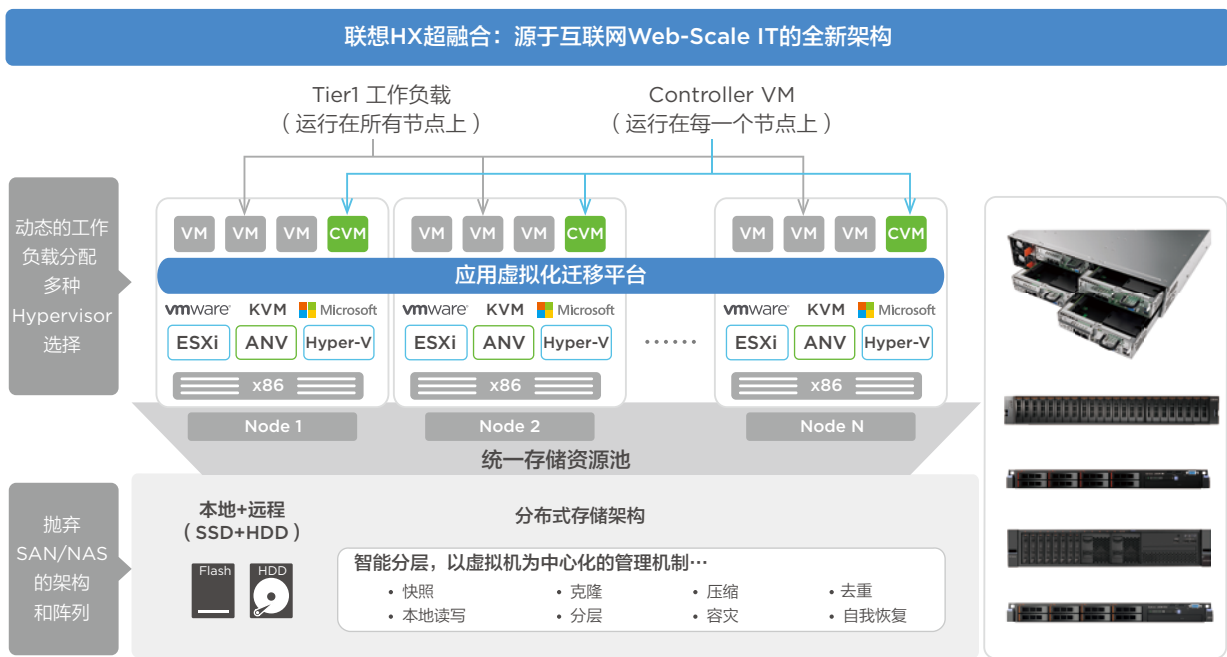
联想HX超融合：源于互联网Web-Scale IT的全新架构

Tier1 工作负载
（运行在所有节点上）

Controller VM
（运行在每一个节点上）

动态的工作负载分配
多种Hypervisor选择

VM VM VM CVM
VM VM VM CVM
VM VM VM CVM

应用虚拟化迁移平台

vmware KVM Microsoft
ESXi ANV Hyper-V
x86
Node 1

vmware KVM Microsoft
ESXi ANV Hyper-V
x86
Node 2

……

vmware KVM Microsoft
ESXi ANV Hyper-V
x86
Node N

统一存储资源池

抛弃SAN/NAS的架构和阵列

本地+远程
（SSD+HDD）

Flash
HDD

分布式存储架构

智能分层，以虚拟机为中心化的管理机制…

• 快照
• 本地读写
• 克隆
• 分层
• 压缩
• 容灾
• 去重
• 自我恢复